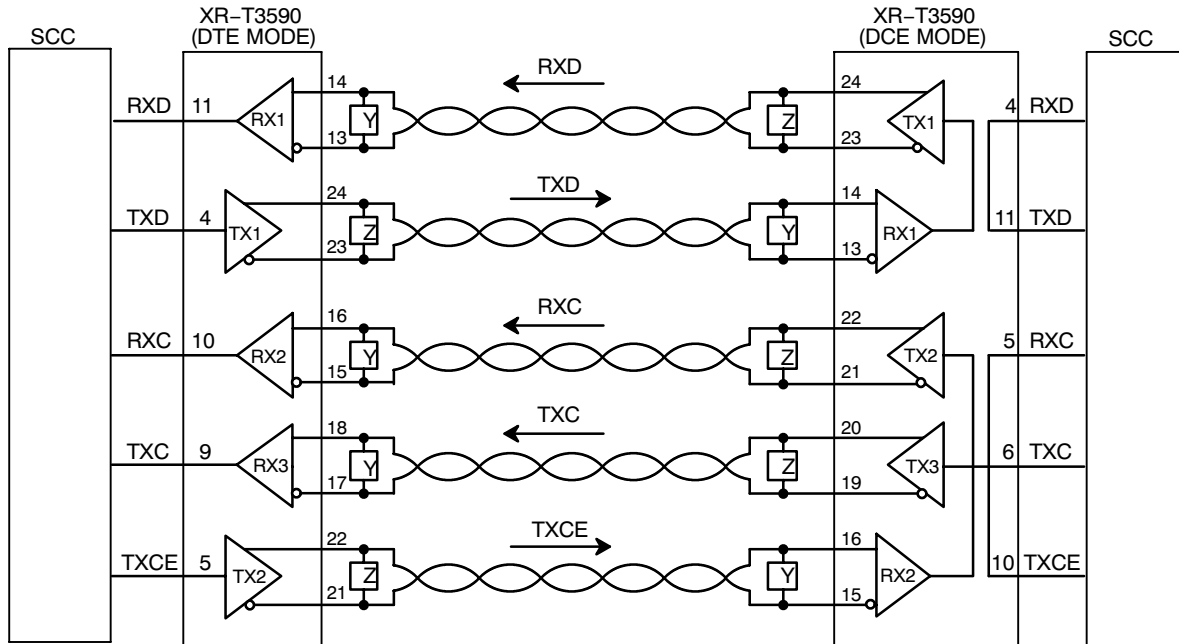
SCC

XR−T3590
(DTE MODE)

XR−T3590
(DCE MODE)

SCC

RXD

RXD 11 RX1 14 13 Y Z 24 23 TX1 4 RXD

TXD

TXD 4 TX1 24 23 Z Y 14 13 RX1 11 TXD

RXC

RXC 10 RX2 16 15 Y Z 22 21 TX2 5 RXC

TXC

TXC 9 RX3 18 17 Y Z 20 19 TX3 6 TXC

TXCE

TXCE 5 TX2 22 21 Z Y 16 15 RX2 10 TXCE